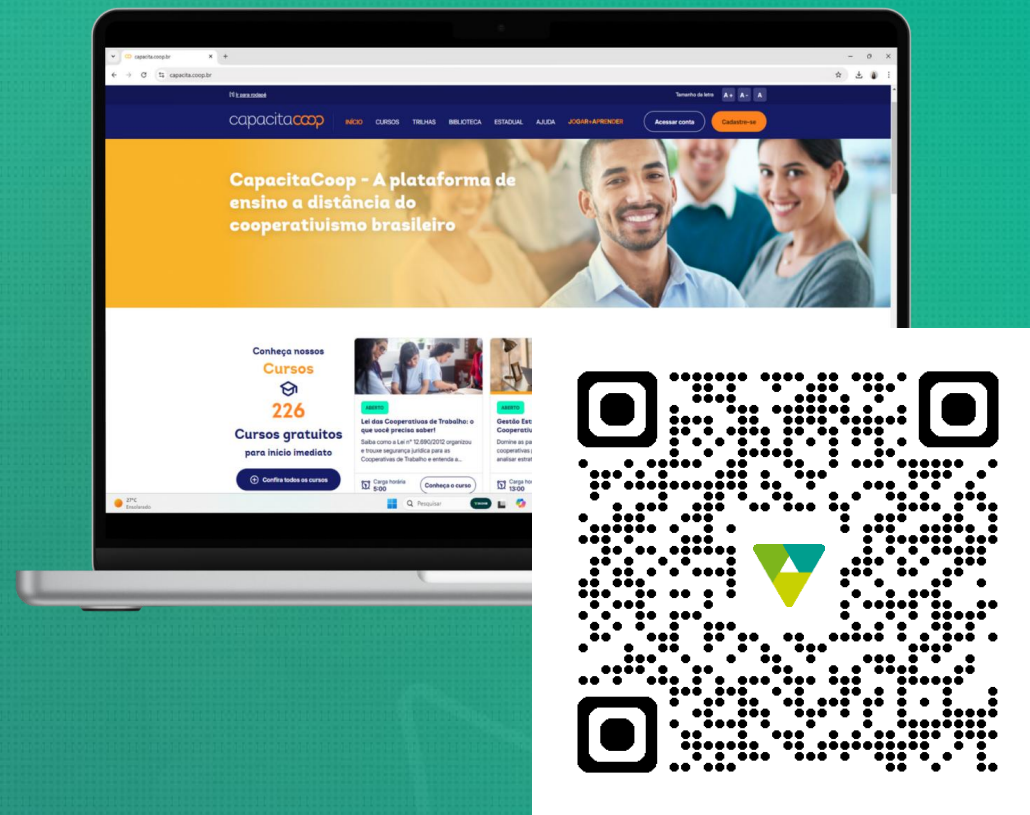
capacita.coop.br

capacita.coop.br

Ir para rodapé

Tamanho da letra A+ A- A

capacitacoop

INÍCIO CURSOS TRILHAS BIBLIOTECA ESTADUAL AJUDA JOGAR+APRENDER

Acessar conta

Cadastre-se

CapacitaCoop - A plataforma de ensino a distância do cooperativismo brasileiro

Conheça nossos

Cursos

226

Cursos gratuitos

para início imediato

Confira todos os cursos

ABERTO

Lei das Cooperativas de Trabalho: o que você precisa saber!

Saiba como a Lei nº 12.690/2012 organizou e trouxe segurança jurídica para as Cooperativas de Trabalho e entenda a...

Carga horária 5:00

Conheça o curso

ABERTO

Gestão Est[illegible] Cooperati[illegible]

Domine as pa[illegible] cooperativas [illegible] analisar estra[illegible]

Carga horária 13:00

27°C Ensolarado

Pesquisar